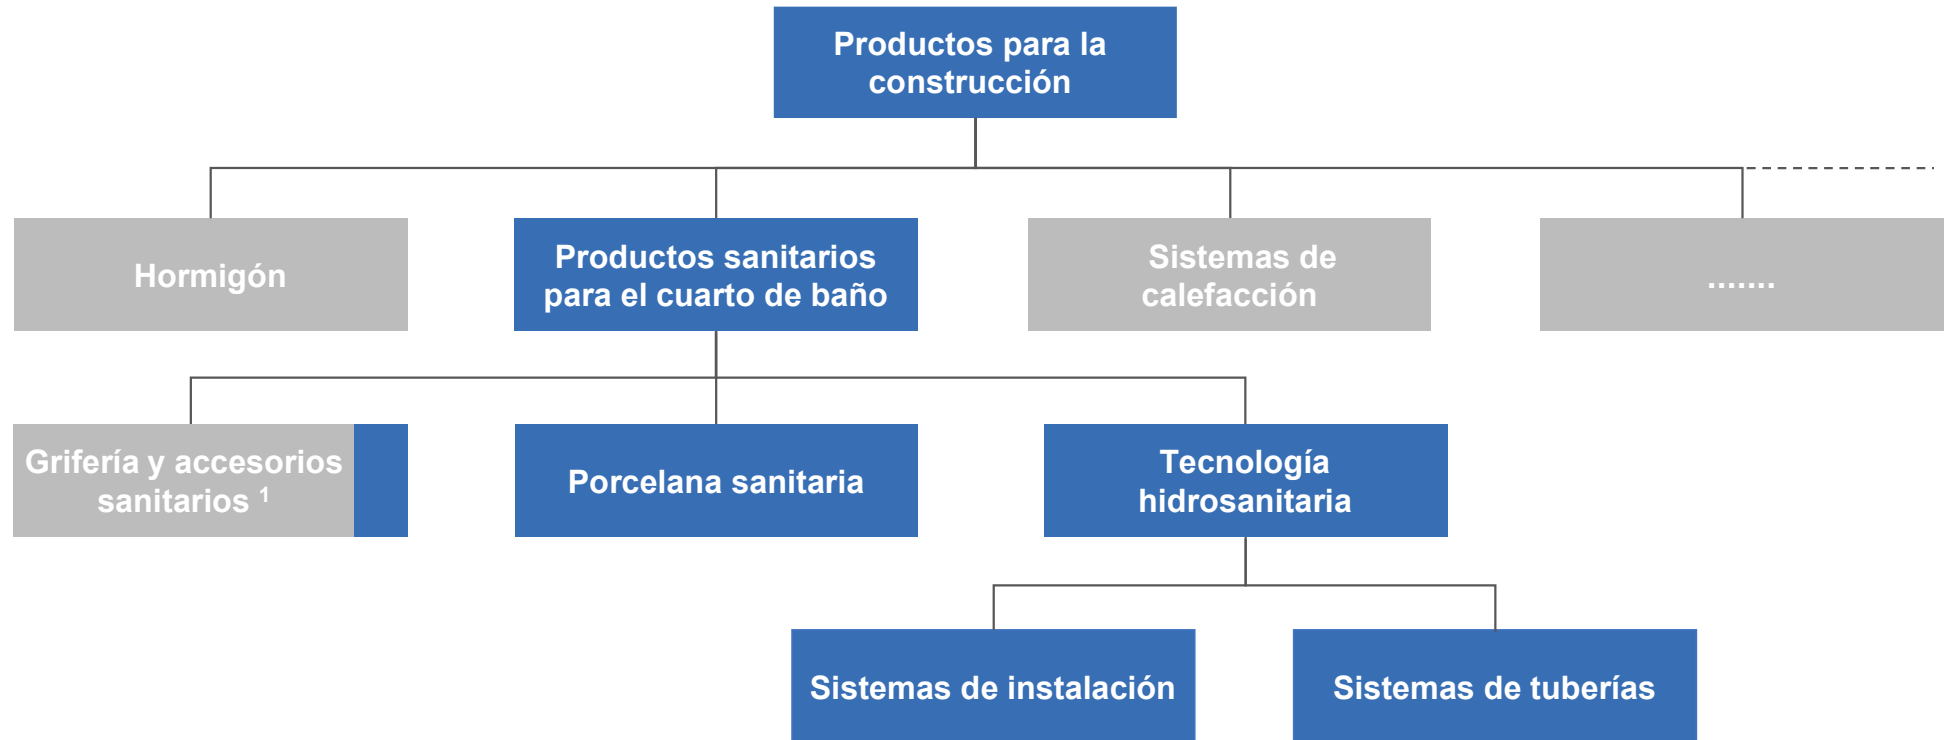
Productos para la construcción

Hormigón

Productos sanitarios para el cuarto de baño

Sistemas de calefacción

.......

Grifería y accesorios sanitarios $^1$

Porcelana sanitaria

Tecnología hidrosanitaria

Sistemas de instalación

Sistemas de tuberías